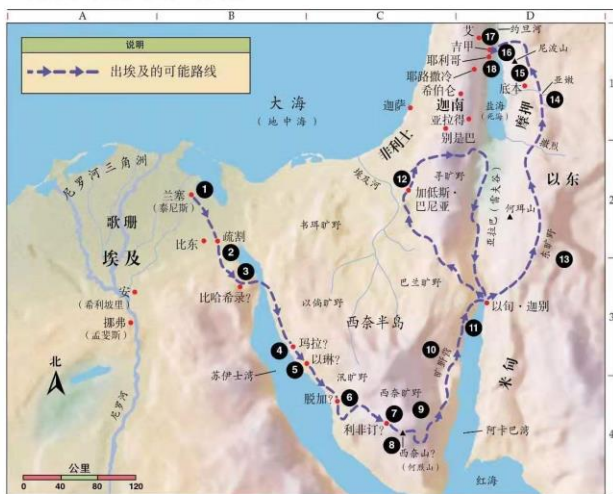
A
B
C
D
说明
出埃及的可能路线
1
2
3
4
大海
（地中海）
尼罗河三角洲
歌珊
埃及
安
（希利波里）
挪弗
（孟斐斯）
尼罗河
北
公里
0 40 80 120
兰塞
（泰尼斯）
1
比东
疏割
2
3
比哈希录？
4
玛拉？
5
以琳？
苏伊士湾
6
脱加？
7
利非订？
8
西奈山？
（何烈山）
9
10
11
12
13
14
15
16
17
18
非利士
迦萨
迦南
亚拉得
别是巴
耶路撒冷
希伯仑
耶利哥
吉甲
艾
约旦河
尼波山
亚嫩
底本
摩押
撒烈
以东
盐海
（死海）
寻旷野
加低斯·巴尼亚
埃及河
书珥旷野
以倘旷野
巴兰旷野
西奈半岛
汛旷野
西奈旷野
何珥山
亚拉巴（裂谷）
以旬·迦别
米甸
阿卡巴湾
红海